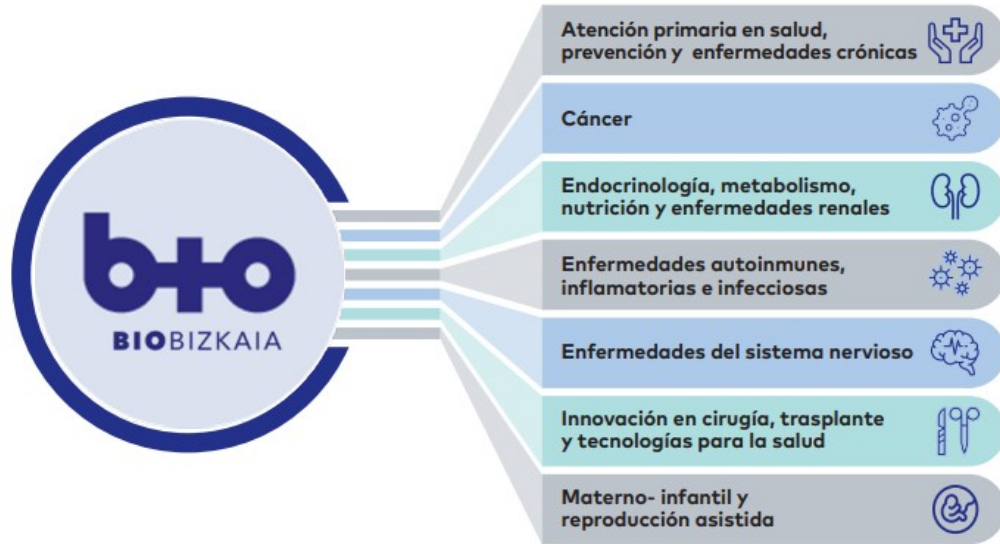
BIOBIZKAIA

Atención primaria en salud, prevención y enfermedades crónicas

Cáncer

Endocrinología, metabolismo, nutrición y enfermedades renales

Enfermedades autoinmunes, inflamatorias e infecciosas

Enfermedades del sistema nervioso

Innovación en cirugía, trasplante y tecnologías para la salud

Materno- infantil y reproducción asistida